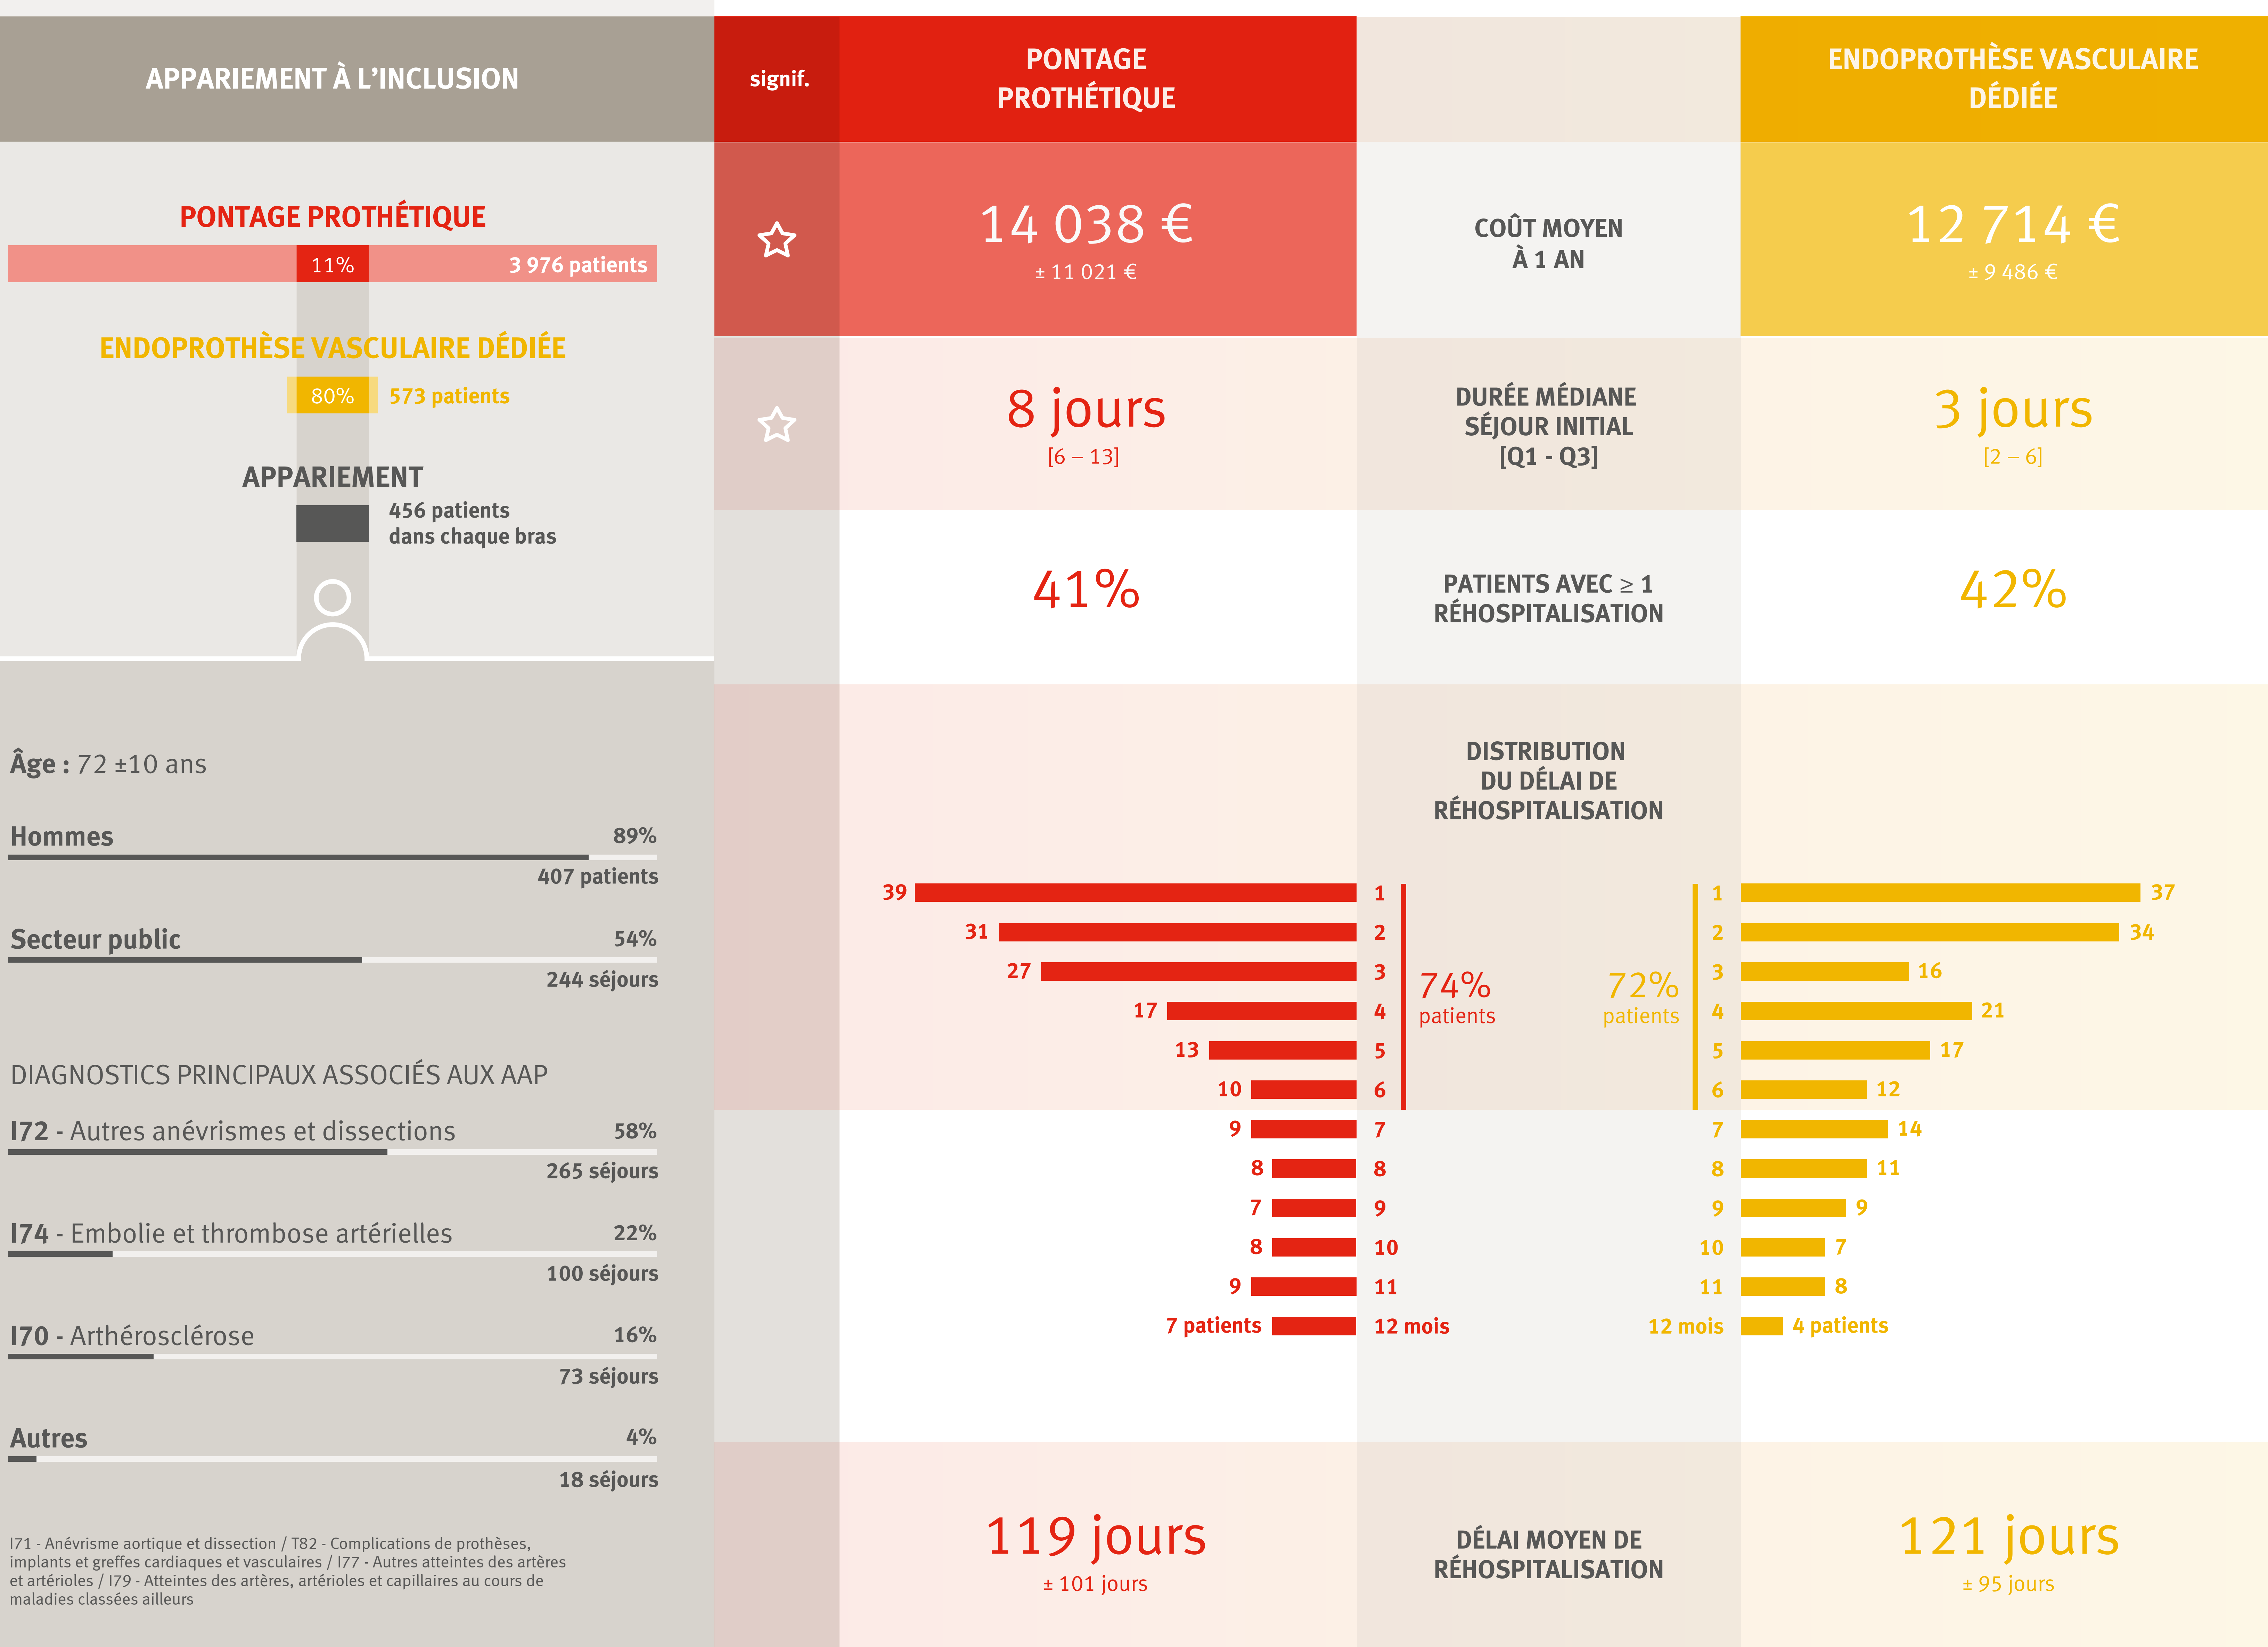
APPARIEMENT À L'INCLUSION

PONTAGE PROTHÉTIQUE
11%
3 976 patients

ENDOPROTHÈSE VASCULAIRE DÉDIÉE
80%
573 patients

APPARIEMENT
456 patients dans chaque bras

Âge : 72 ±10 ans

Hommes 89%
407 patients

Secteur public 54%
244 séjours

DIAGNOSTICS PRINCIPAUX ASSOCIÉS AUX AAP

I72 - Autres anévrismes et dissections 58%
265 séjours

I74 - Embolie et thrombose artérielles 22%
100 séjours

I70 - Arthérosclérose 16%
73 séjours

Autres 4%
18 séjours

I71 - Anévrisme aortique et dissection / T82 - Complications de prothèses, implants et greffes cardiaques et vasculaires / I77 - Autres atteintes des artères et artérioles / I79 - Atteintes des artères, artérioles et capillaires au cours de maladies classées ailleurs

signif.

PONTAGE PROTHÉTIQUE

ENDOPROTHÈSE VASCULAIRE DÉDIÉE

| signif. | PONTAGE PROTHÉTIQUE | | ENDOPROTHÈSE VASCULAIRE DÉDIÉE |
|---|---|---|---|
| ☆ | 14 038 € ± 11 021 € | COÛT MOYEN À 1 AN | 12 714 € ± 9 486 € |
| ☆ | 8 jours [6 – 13] | DURÉE MÉDIANE SÉJOUR INITIAL [Q1 - Q3] | 3 jours [2 – 6] |
| | 41% | PATIENTS AVEC ≥ 1 RÉHOSPITALISATION | 42% |

DISTRIBUTION DU DÉLAI DE RÉHOSPITALISATION

| Pontage prothétique | mois | Endoprothèse vasculaire dédiée |
|---|---|---|
| 39 | 1 | 37 |
| 31 | 2 | 34 |
| 27 | 3 | 16 |
| 17 | 4 | 21 |
| 13 | 5 | 17 |
| 10 | 6 | 12 |
| 9 | 7 | 14 |
| 8 | 8 | 11 |
| 7 | 9 | 9 |
| 8 | 10 | 7 |
| 9 | 11 | 8 |
| 7 patients | 12 mois | 4 patients |

74% patients
72% patients

119 jours
± 101 jours

DÉLAI MOYEN DE RÉHOSPITALISATION

121 jours
± 95 jours